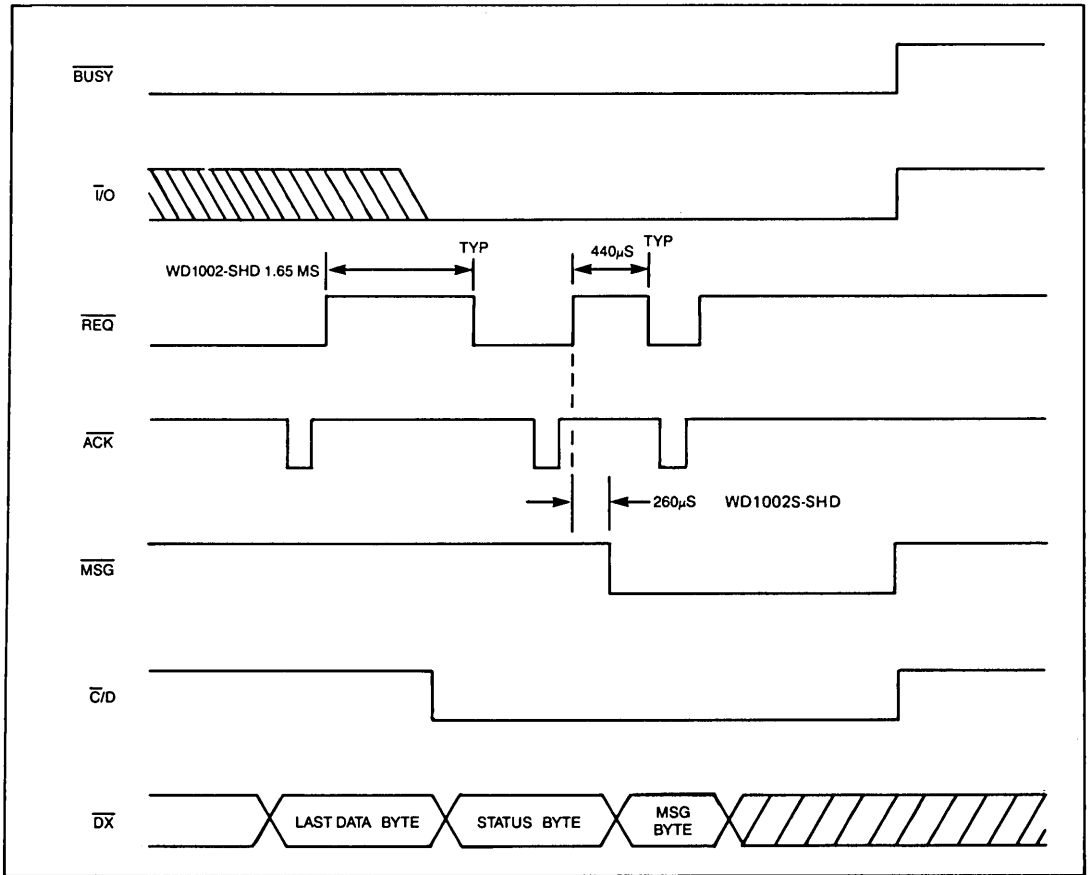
$\overline{BUSY}$

$\overline{I}/O$

WD1002-SHD 1.65 MS

TYP

$440\mu S$

TYP

$\overline{REQ}$

$\overline{ACK}$

$260\mu S$ WD1002S-SHD

$\overline{MSG}$

$\overline{C}/D$

$\overline{DX}$

LAST DATA BYTE

STATUS BYTE

MSG BYTE